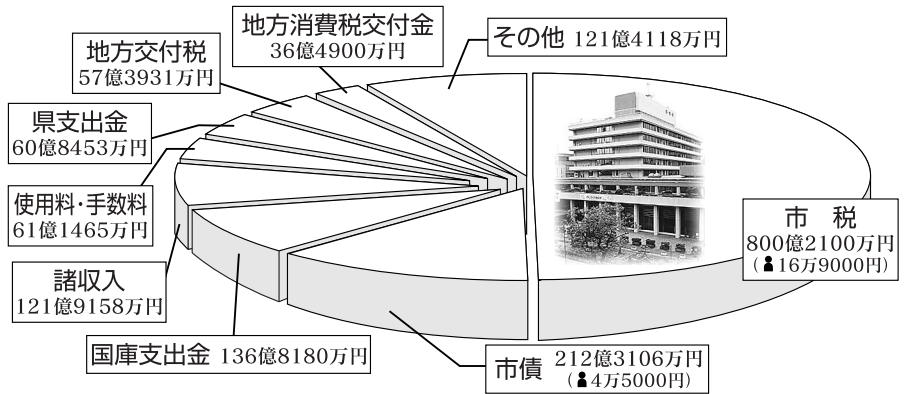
地方消費税交付金
36億4900万円

その他 121億4118万円

地方交付税
57億3931万円

県支出金
60億8453万円

使用料・手数料
61億1465万円

諸収入
121億9158万円

国庫支出金 136億8180万円

市債 212億3106万円
（4万5000円）

市 税
800億2100万円
（16万9000円）